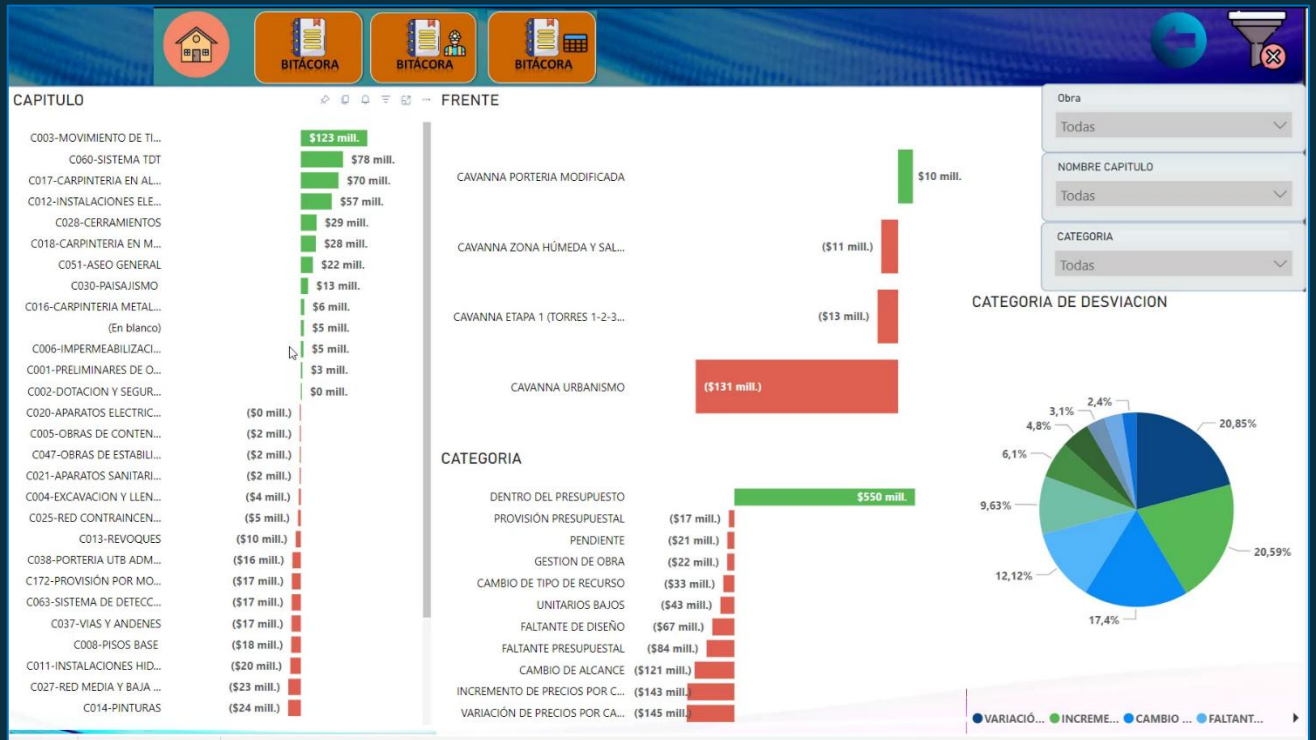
BITÁCORA
BITÁCORA
BITÁCORA

CAPITULO

| | |
|---|---|
| C003-MOVIMIENTO DE TI... | $123 mill. |
| C060-SISTEMA TDT | $78 mill. |
| C017-CARPINTERIA EN AL... | $70 mill. |
| C012-INSTALACIONES ELE... | $57 mill. |
| C028-CERRAMIENTOS | $29 mill. |
| C018-CARPINTERIA EN M... | $28 mill. |
| C051-ASEO GENERAL | $22 mill. |
| C030-PAISAJISMO | $13 mill. |
| C016-CARPINTERIA METAL... | $6 mill. |
| (En blanco) | $5 mill. |
| C006-IMPERMEABILIZACI... | $5 mill. |
| C001-PRELIMINARES DE O... | $3 mill. |
| C002-DOTACION Y SEGUR... | $0 mill. |
| C020-APARATOS ELECTRIC... | ($0 mill.) |
| C005-OBRAS DE CONTEN... | ($2 mill.) |
| C047-OBRAS DE ESTABILI... | ($2 mill.) |
| C021-APARATOS SANITARI... | ($2 mill.) |
| C004-EXCAVACION Y LLEN... | ($4 mill.) |
| C025-RED CONTRAINCEN... | ($5 mill.) |
| C013-REVOQUES | ($10 mill.) |
| C038-PORTERIA UTB ADM... | ($16 mill.) |
| C172-PROVISIÓN POR MO... | ($17 mill.) |
| C063-SISTEMA DE DETECC... | ($17 mill.) |
| C037-VIAS Y ANDENES | ($17 mill.) |
| C008-PISOS BASE | ($18 mill.) |
| C011-INSTALACIONES HID... | ($20 mill.) |
| C027-RED MEDIA Y BAJA ... | ($23 mill.) |
| C014-PINTURAS | ($24 mill.) |

FRENTE

| | |
|---|---|
| CAVANNA PORTERIA MODIFICADA | $10 mill. |
| CAVANNA ZONA HÚMEDA Y SAL... | ($11 mill.) |
| CAVANNA ETAPA 1 (TORRES 1-2-3... | ($13 mill.) |
| CAVANNA URBANISMO | ($131 mill.) |

CATEGORIA

| | |
|---|---|
| DENTRO DEL PRESUPUESTO | $550 mill. |
| PROVISIÓN PRESUPUESTAL | ($17 mill.) |
| PENDIENTE | ($21 mill.) |
| GESTION DE OBRA | ($22 mill.) |
| CAMBIO DE TIPO DE RECURSO | ($33 mill.) |
| UNITARIOS BAJOS | ($43 mill.) |
| FALTANTE DE DISEÑO | ($67 mill.) |
| FALTANTE PRESUPUESTAL | ($84 mill.) |
| CAMBIO DE ALCANCE | ($121 mill.) |
| INCREMENTO DE PRECIOS POR C... | ($143 mill.) |
| VARIACIÓN DE PRECIOS POR CA... | ($145 mill.) |

Obra
Todas
NOMBRE CAPITULO
Todas
CATEGORIA
Todas

CATEGORIA DE DESVIACION
2,4%
3,1%
4,8%
6,1%
9,63%
12,12%
17,4%
20,59%
20,85%

VARIACIÓ... INCREME... CAMBIO ... FALTANT...